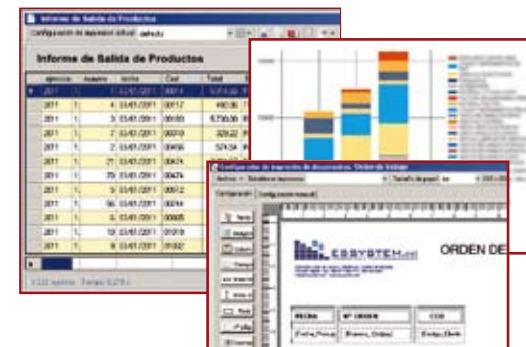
Informe de Salida de Productos

Configuración de impresión actual: defecto

Informe de Salida de Productos

| ejercicio | Almacén | fecha | Cod | Total |
|---|---|---|---|---|
| 2011 | 1 | 03/01/2011 | 00014 | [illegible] |
| 2011 | 1 | 4 03/01/2011 | 00017 | 490,96 |
| 2011 | 1 | 3 03/01/2011 | 00055 | 5.730,00 |
| 2011 | 1 | 7 03/01/2011 | 00018 | 329,22 |
| 2011 | 1 | 2 03/01/2011 | 00456 | 574,54 |
| 2011 | 1 | 21 03/01/2011 | 00474 | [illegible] |
| 2011 | 1 | 75 03/01/2011 | 00474 | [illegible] |
| 2011 | 1 | 5 03/01/2011 | 00012 | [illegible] |
| 2011 | 1 | 56 03/01/2011 | 00214 | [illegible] |
| 2011 | 1 | 4 03/01/2011 | 00005 | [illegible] |
| 2011 | 1 | 10 03/01/2011 | 01019 | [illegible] |
| 2011 | 1 | 11 03/01/2011 | 01002 | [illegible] |

Configuración de impresión de documentos: Orden de Trabajo

Configuración | Configuración manual

Texto | Imagen | Column | Campo

ESSYSTEM

ORDEN DE

FECHA | Nº ORDEN | COD

[Fecha_Pedido] | [Numero_Orden] | [Codigo_Cliente]